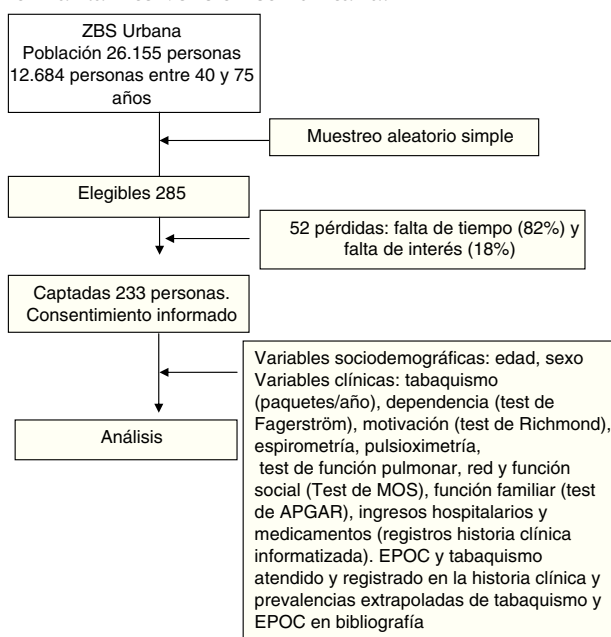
ZBS Urbana
Población 26.155 personas
12.684 personas entre 40 y 75 años

Muestreo aleatorio simple

Elegibles 285

52 pérdidas: falta de tiempo (82%) y falta de interés (18%)

Captadas 233 personas. Consentimiento informado

Variables sociodemográficas: edad, sexo
Variables clínicas: tabaquismo (paquetes/año), dependencia (test de Fagerström), motivación (test de Richmond), espirometría, pulsioximetría, test de función pulmonar, red y función social (Test de MOS), función familiar (test de APGAR), ingresos hospitalarios y medicamentos (registros historia clínica informatizada). EPOC y tabaquismo atendido y registrado en la historia clínica y prevalencias extrapoladas de tabaquismo y EPOC en bibliografía

Análisis